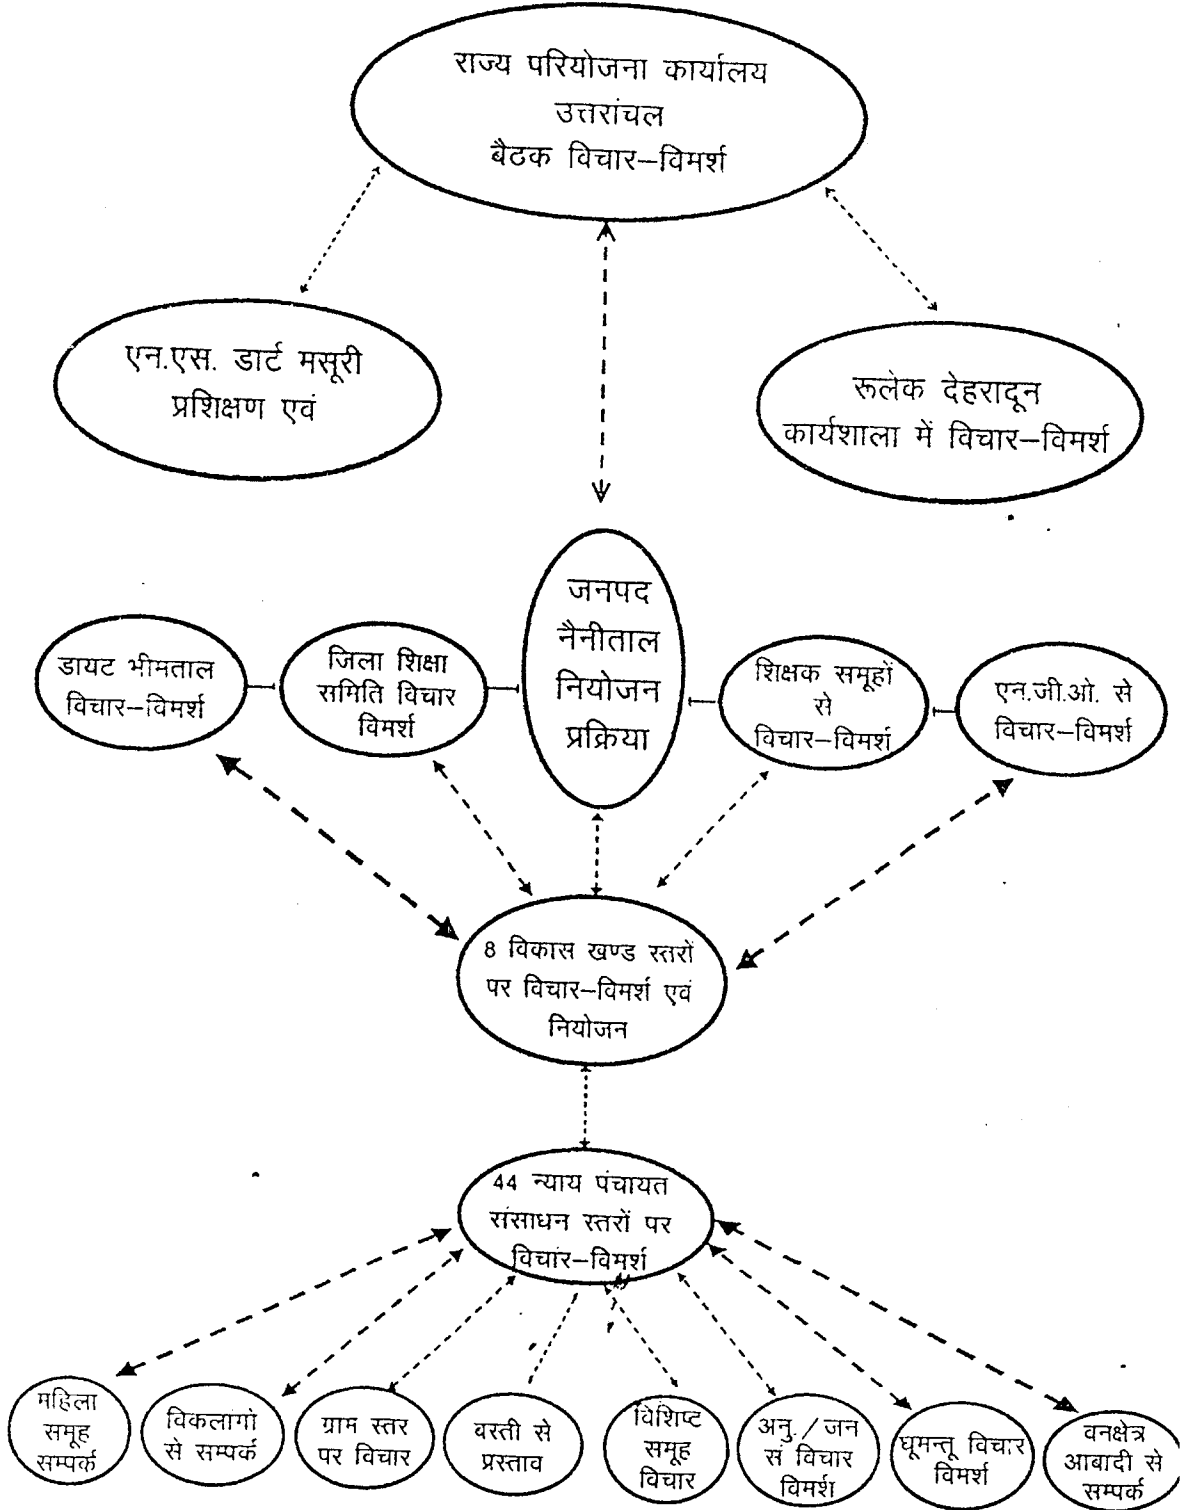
राज्य परियोजना कार्यालय उत्तरांचल बैठक विचार–विमर्श

एन.एस. डार्ट मसूरी प्रशिक्षण एवं

रूलेक देहरादून कार्यशाला में विचार–विमर्श

डायट भीमताल विचार–विमर्श

जिला शिक्षा समिति विचार विमर्श

जनपद नैनीताल नियोजन प्रक्रिया

शिक्षक समूहों से विचार–विमर्श

एन.जी.ओ. से विचार–विमर्श

8 विकास खण्ड स्तरों पर विचार–विमर्श एवं नियोजन

44 न्याय पंचायत संसाधन स्तरों पर विचार–विमर्श

महिला समूह सम्पर्क

विकलागो से सम्पर्क

ग्राम स्तर पर विचार

बस्ती से प्रस्ताव

विशिष्ट समूह विचार

अनु. / जन से विचार विमर्श

घूमन्तू विचार विमर्श

वनक्षेत्र आबादी से सम्पर्क